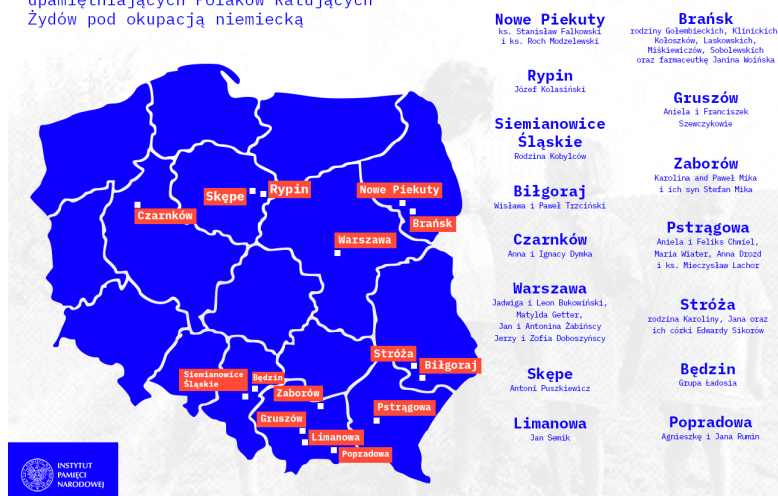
upamiętniających Polaków ratujących Żydów pod okupacją niemiecką

Skępe
Rypin
Nowe Piekuty
Czarnków
Brańsk
Warszawa
Stróża
Biłgoraj
Siemianowice Śląskie
Będzin
Zaborów
Pstrągowa
Gruszów
Limanowa
Popradowa

INSTYTUT PAMIĘCI NARODOWEJ

Nowe Piekuty
ks. Stanisław Falkowski i ks. Roch Modzelewski

Rypin
Józef Kolasiński

Siemianowice Śląskie
Rodzina Kobylców

Biłgoraj
Wisława i Paweł Trzciński

Czarnków
Anna i Ignacy Dymka

Warszawa
Jadwiga i Leon Bukowińscy, Matylda Getter, Jan i Antonina Żabińscy Jerzy i Zofia Doboszyńscy

Skępe
Antoni Puszkiewicz

Limanowa
Jan Semik

Brańsk
rodziny Gołembieckich, Klinickich Kołoszków, Laskowskich, Miśkiewiczów, Sobolewskich oraz farmaceutkę Janina Woińska

Gruszów
Aniela i Franciszek Szewczykowie

Zaborów
Karolina and Paweł Mika i ich syn Stefan Mika

Pstrągowa
Aniela i Feliks Chmiel, Maria Wiater, Anna Drozd i ks. Mieczysław Lachor

Stróża
rodzina Karoliny, Jana oraz ich córki Edwardy Sikorów

Będzin
Grupa Ładosia

Popradowa
Agnieszkę i Jana Rumin